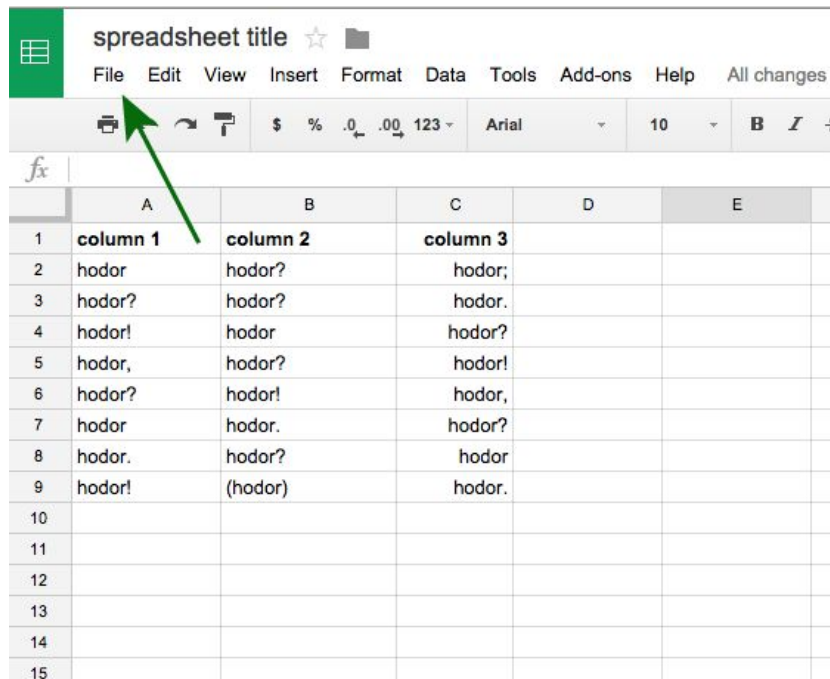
spreadsheet title

File Edit View Insert Format Data Tools Add-ons Help All changes

$ % .0 .00 123 Arial 10 B I

$fx$

|  | A | B | C | D | E |
|---|---|---|---|---|---|
| 1 | column 1 | column 2 | column 3 |  |  |
| 2 | hodor | hodor? | hodor; |  |  |
| 3 | hodor? | hodor? | hodor. |  |  |
| 4 | hodor! | hodor | hodor? |  |  |
| 5 | hodor, | hodor? | hodor! |  |  |
| 6 | hodor? | hodor! | hodor, |  |  |
| 7 | hodor | hodor. | hodor? |  |  |
| 8 | hodor. | hodor? | hodor |  |  |
| 9 | hodor! | (hodor) | hodor. |  |  |
| 10 |  |  |  |  |  |
| 11 |  |  |  |  |  |
| 12 |  |  |  |  |  |
| 13 |  |  |  |  |  |
| 14 |  |  |  |  |  |
| 15 |  |  |  |  |  |